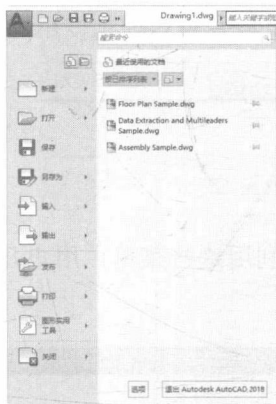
Drawing1.dwg

搜索命令

最近使用的文档

按已排序列表

新建

打开

保存

另存为

输入

输出

发布

打印

图形实用工具

关闭

Floor Plan Sample.dwg

Data Extraction and Multileaders Sample.dwg

Assembly Sample.dwg

选项

退出 Autodesk AutoCAD 2018